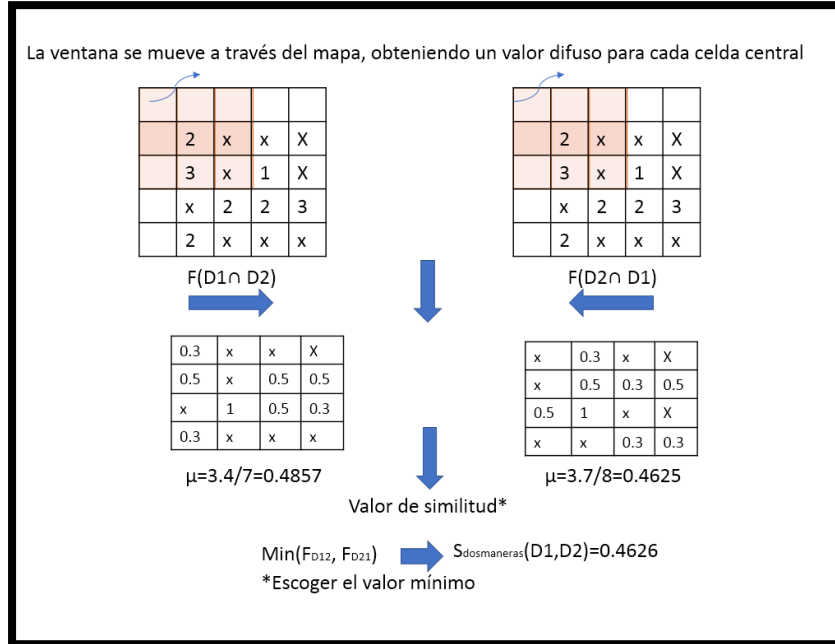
La ventana se mueve a través del mapa, obteniendo un valor difuso para cada celda central

| | | | | |
|---|---|---|---|---|
| | | | | |
| | 2 | x | x | X |
| | 3 | x | 1 | X |
| | x | 2 | 2 | 3 |
| | 2 | x | x | x |

F(D1∩ D2)

| | | | | |
|---|---|---|---|---|
| | | | | |
| | 2 | x | x | X |
| | 3 | x | 1 | X |
| | x | 2 | 2 | 3 |
| | 2 | x | x | x |

F(D2∩ D1)

| | | | |
|---|---|---|---|
| 0.3 | x | x | X |
| 0.5 | x | 0.5 | 0.5 |
| x | 1 | 0.5 | 0.3 |
| 0.3 | x | x | x |

μ=3.4/7=0.4857

| | | | |
|---|---|---|---|
| x | 0.3 | x | X |
| x | 0.5 | 0.3 | 0.5 |
| 0.5 | 1 | x | X |
| x | x | 0.3 | 0.3 |

μ=3.7/8=0.4625

Valor de similitud*

Min($F_{D12}$, $F_{D21}$) $S_{dosmaneras}$(D1,D2)=0.4626

*Escoger el valor mínimo